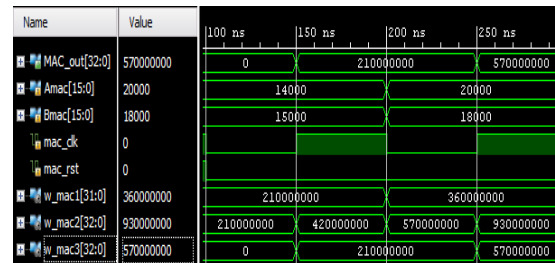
| Name | Value |
|---|---|
| MAC_out[32:0] | 570000000 |
| Amac[15:0] | 20000 |
| Bmac[15:0] | 18000 |
| mac_clk | 0 |
| mac_rst | 0 |
| w_mac1[31:0] | 360000000 |
| w_mac2[32:0] | 930000000 |
| w_mac3[32:0] | 570000000 |

100 ns
150 ns
200 ns
250 ns

0
210000000
570000000
14000
20000
15000
18000
210000000
360000000
210000000
420000000
570000000
930000000
0
210000000
570000000